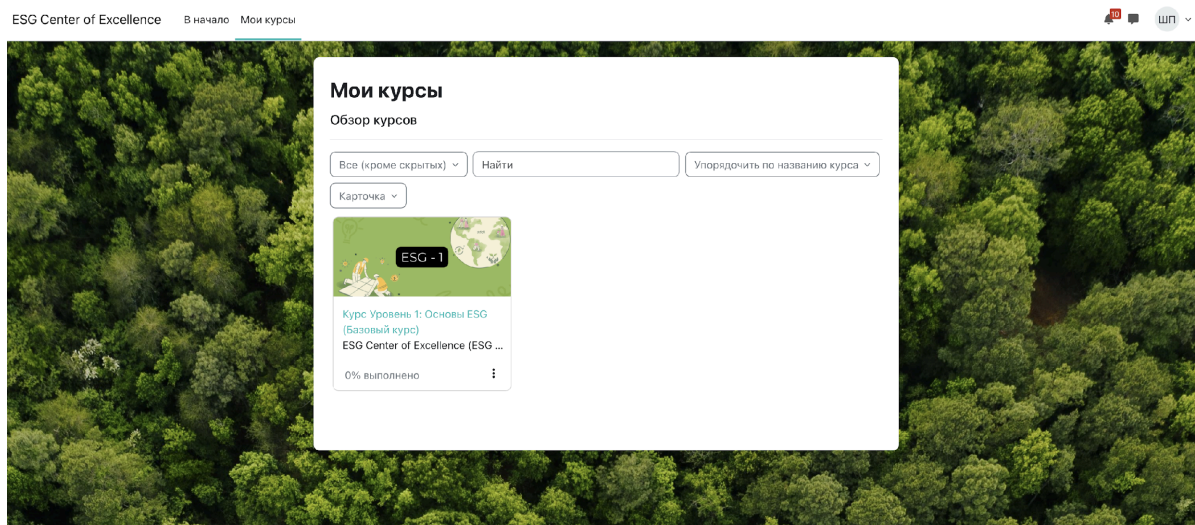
ESG Center of Excellence В начало Мои курсы

10

ШП

Мои курсы

Обзор курсов

Все (кроме скрытых)

Найти

Упорядочить по названию курса

Карточка

ESG - 1

Курс Уровень 1: Основы ESG (Базовый курс)

ESG Center of Excellence (ESG ...

0% выполнено